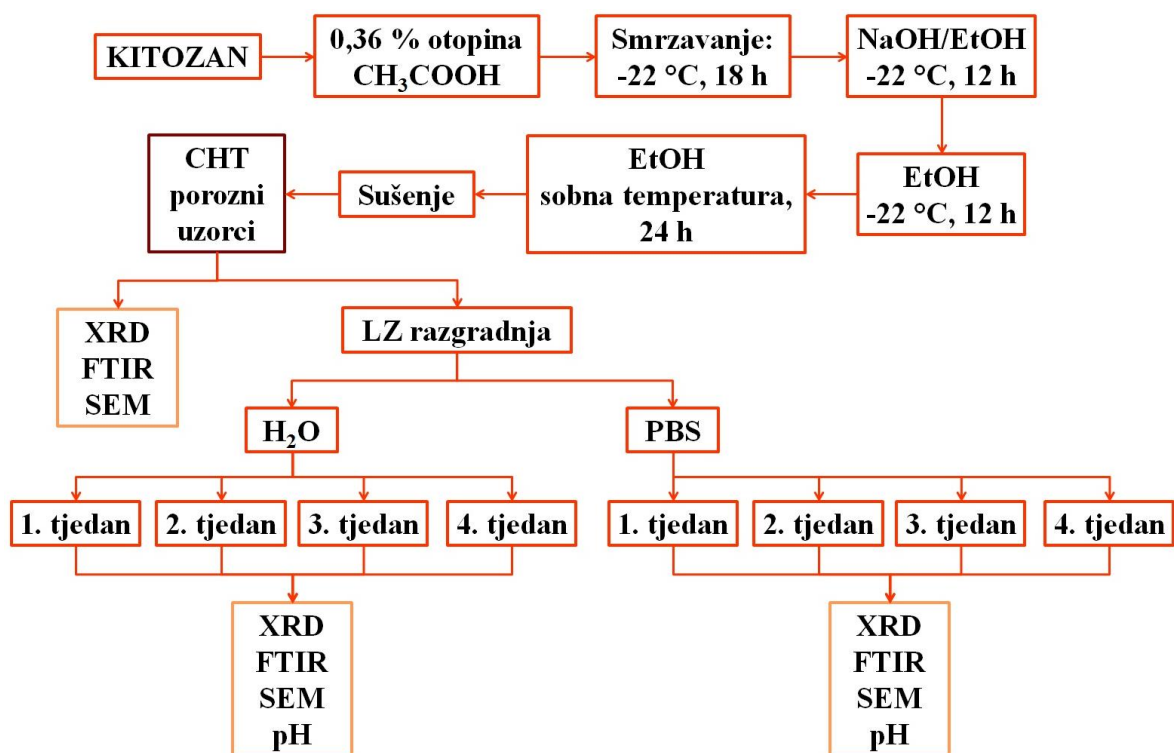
KITOZAN

0,36 % otopina $CH_3COOH$

Smrzavanje: -22 °C, 18 h

NaOH/EtOH -22 °C, 12 h

EtOH -22 °C, 12 h

EtOH sobna temperatura, 24 h

Sušenje

CHT porozni uzorci

XRD
FTIR
SEM

LZ razgradnja

$H_2O$

PBS

1. tjedan

2. tjedan

3. tjedan

4. tjedan

1. tjedan

2. tjedan

3. tjedan

4. tjedan

XRD
FTIR
SEM
pH

XRD
FTIR
SEM
pH